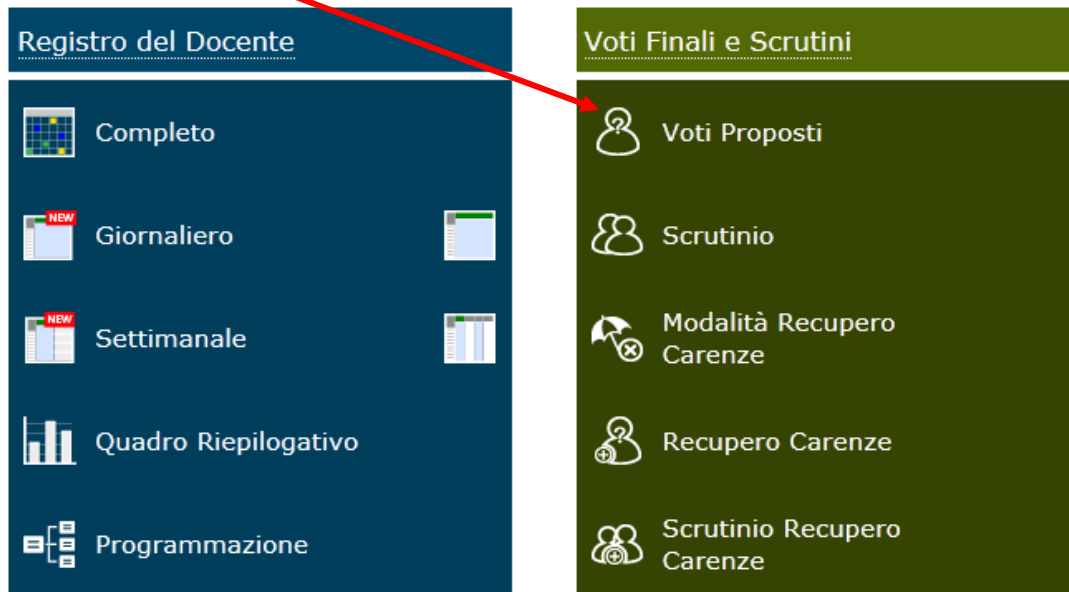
Registro del Docente

Completo

NEW
Giornaliero

NEW
Settimanale

Quadro Riepilogativo

Programmazione

Voti Finali e Scrutini

Voti Proposti

Scrutinio

Modalità Recupero Carenze

Recupero Carenze

Scrutinio Recupero Carenze